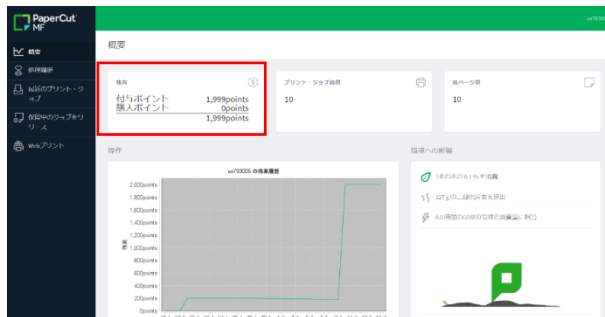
PaperCut MF

ue793005

概要
利用履歴
最近のプリント・ジョブ
保留中のジョブをリリース
Webプリント

概要

残高
付与ポイント 1,999points
購入ポイント 0points
1,999points

プリント・ジョブ総数
10

総ページ数
10

履歴

ue793005 の残高履歴

2,000points
1,800points
1,600points
1,400points
1,200points
1,000points
800points
600points
400points
200points
0points

残高

環境への影響

1本の木の0.1%を消費
127 gのCO₂排出量を削減
8.8時間の60Wの電球の消費量に相当